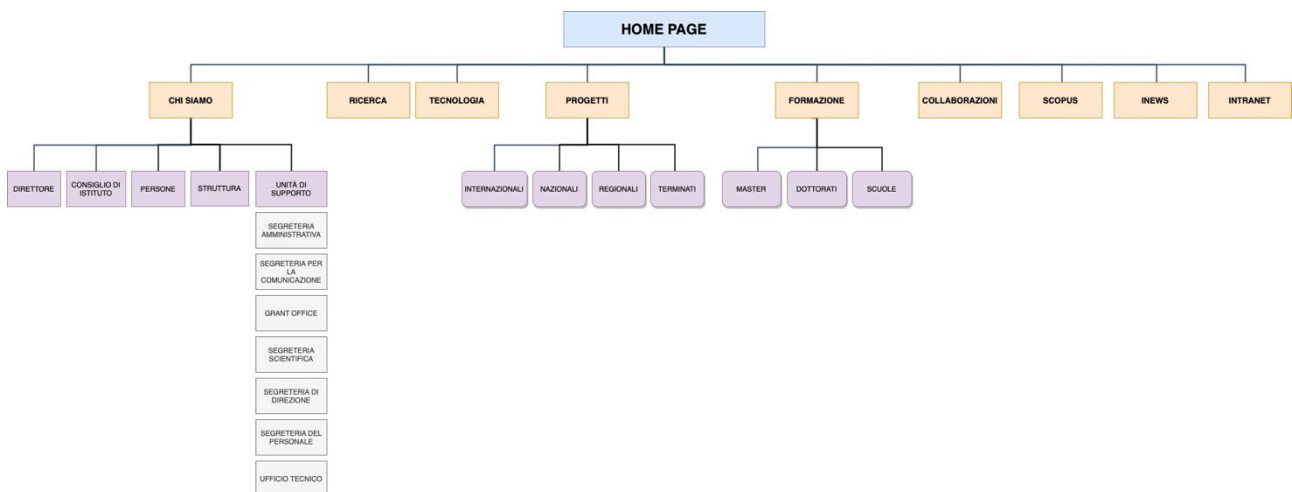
HOME PAGE

CHI SIAMO

RICERCA

TECNOLOGIA

PROGETTI

FORMAZIONE

COLLABORAZIONI

SCOPUS

INEWS

INTRANET

DIRETTORE

CONSIGLIO DI ISTITUTO

PERSONE

STRUTTURA

UNITÀ DI SUPPORTO

SEGRETERIA AMMINISTRATIVA

SEGRETERIA PER LA COMUNICAZIONE

GRANT OFFICE

SEGRETERIA SCIENTIFICA

SEGRETERIA DI DIREZIONE

SEGRETERIA DEL PERSONALE

UFFICIO TECNICO

INTERNAZIONALI

NAZIONALI

REGIONALI

TERMINATI

MASTER

DOTTORATI

SCUOLE